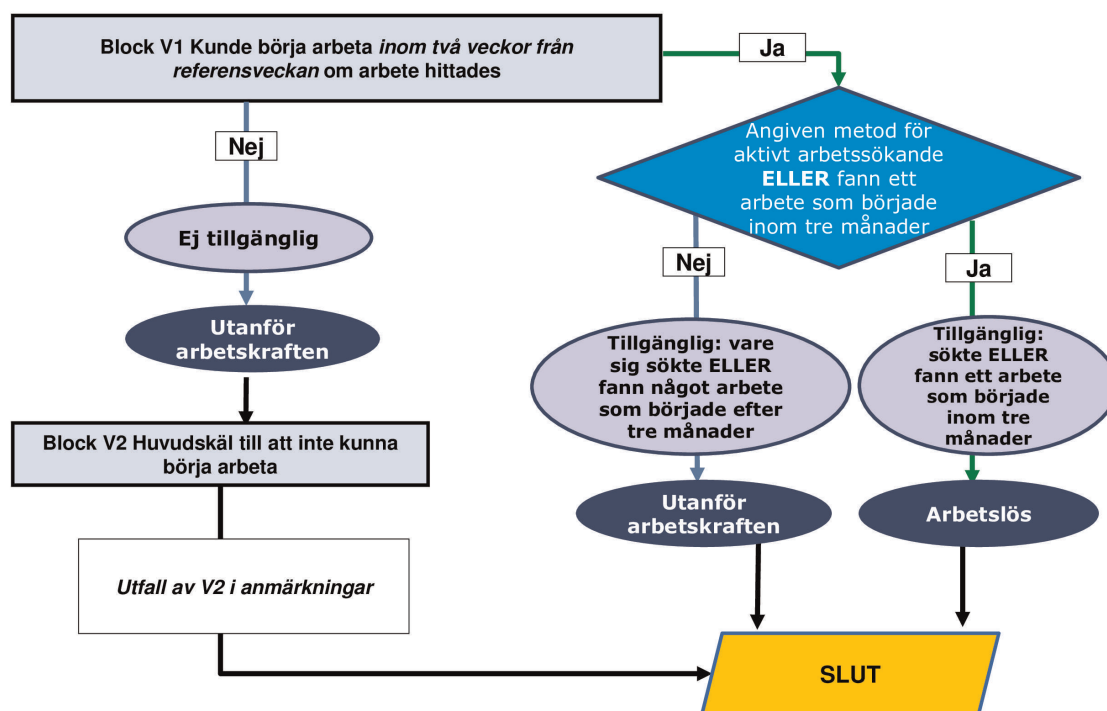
Block V1 Kunde börja arbeta *inom två veckor från referensveckan* om arbete hittades

Ja

Angiven metod för aktivt arbetssökande **ELLER** fann ett arbete som började inom tre månader

Nej

Ej tillgänglig

Utanför arbetskraften

Block V2 Huvudskäl till att inte kunna börja arbeta

*Utfall av V2 i anmärkningar*

Nej

Tillgänglig: vare sig sökte ELLER fann något arbete som började efter tre månader

Utanför arbetskraften

Ja

Tillgänglig: sökte ELLER fann ett arbete som började inom tre månader

Arbetslös

SLUT